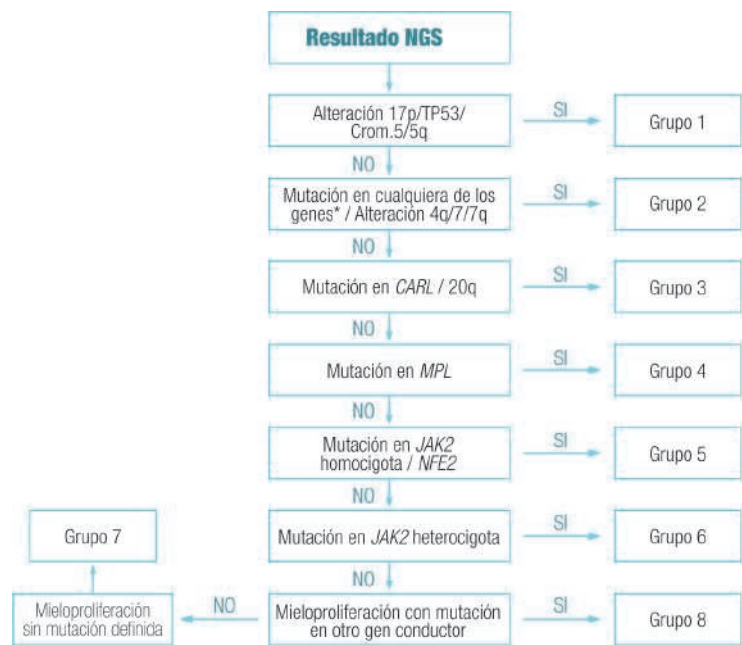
Resultado NGS

Alteración 17p/TP53/ Crom.5/5q

SI

Grupo 1

NO

Mutación en cualquiera de los genes* / Alteración 4q/7/7q

SI

Grupo 2

NO

Mutación en *CARL* / 20q

SI

Grupo 3

NO

Mutación en *MPL*

SI

Grupo 4

NO

Mutación en *JAK2* homocigota / *NFE2*

SI

Grupo 5

NO

Grupo 7

Mutación en *JAK2* heterocigota

SI

Grupo 6

NO

Mieloproliferación sin mutación definida

NO

Mieloproliferación con mutación en otro gen conductor

SI

Grupo 8